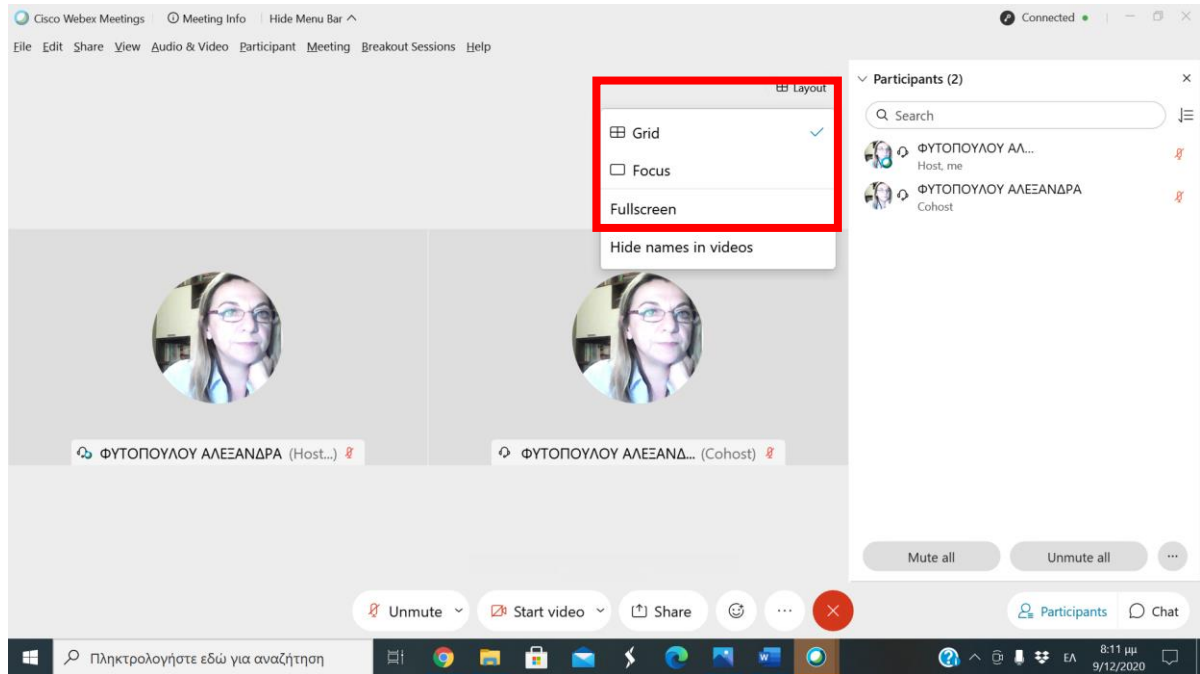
Cisco Webex Meetings | Meeting Info | Hide Menu Bar ^

Connected •

File Edit Share View Audio & Video Participant Meeting Breakout Sessions Help

Layout

Grid

Focus

Fullscreen

Hide names in videos

Participants (2)

Search

ΦΥΤΟΠΟΥΛΟΥ ΑΛ...
Host, me

ΦΥΤΟΠΟΥΛΟΥ ΑΛΕΞΑΝΔΡΑ
Cohost

ΦΥΤΟΠΟΥΛΟΥ ΑΛΕΞΑΝΔΡΑ (Host...)

ΦΥΤΟΠΟΥΛΟΥ ΑΛΕΞΑΝΔ... (Cohost)

Mute all

Unmute all

Unmute

Start video

Share

Participants

Chat

Πληκτρολογήστε εδώ για αναζήτηση

ΕΛ

8:11 μμ
9/12/2020